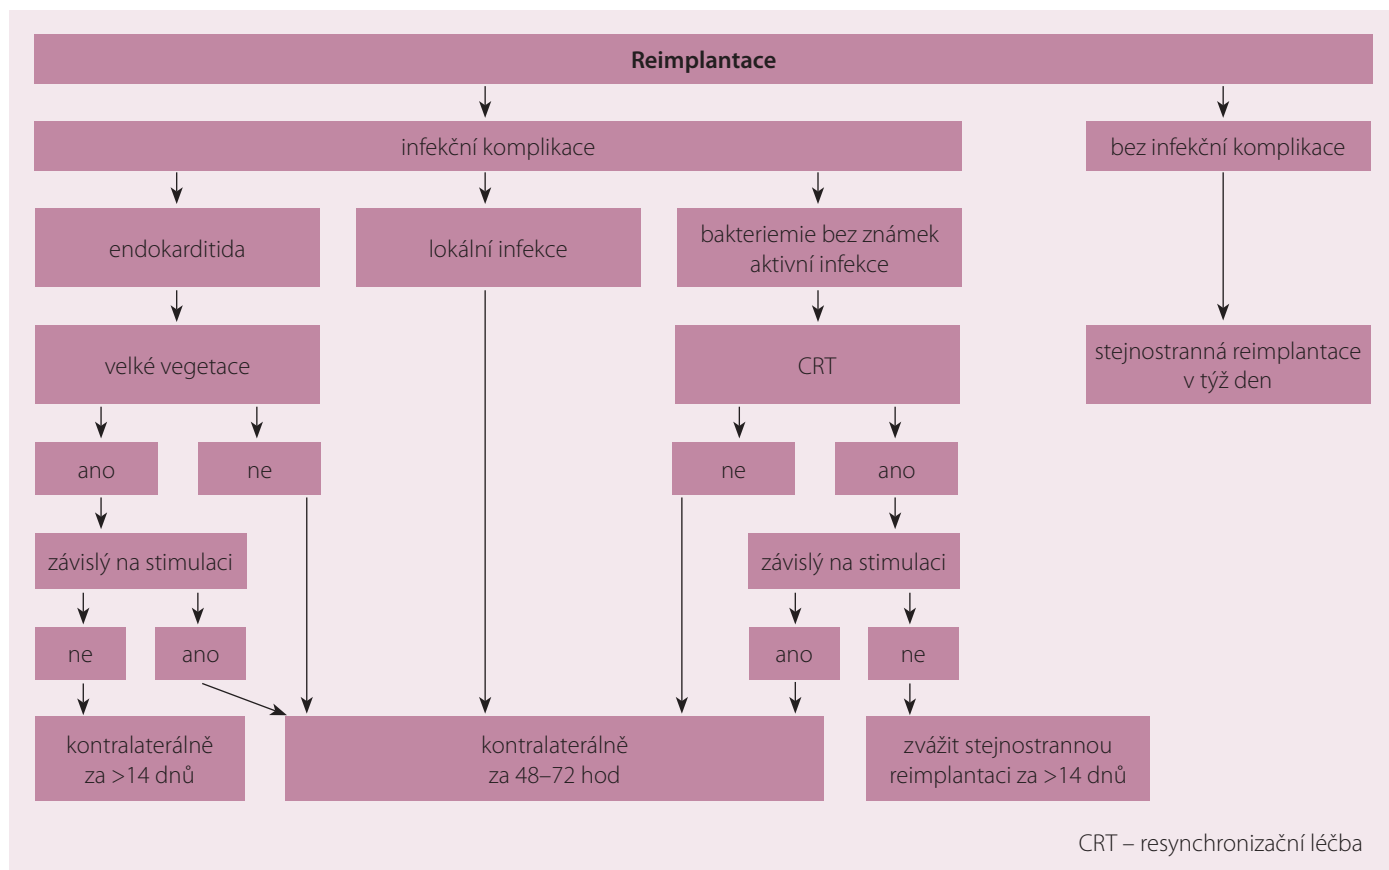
Reimplantace

infekční komplikace

bez infekční komplikace

endokarditida

lokální infekce

bakteriemie bez známek aktivní infekce

velké vegetace

CRT

stejnostranná reimplantace v týž den

ano

ne

ne

ano

závislý na stimulaci

závislý na stimulaci

ne

ano

ano

ne

kontralaterálně za >14 dnů

kontralaterálně za 48–72 hod

zvážit stejnostrannou reimplantaci za >14 dnů

CRT – resynchronizační léčba